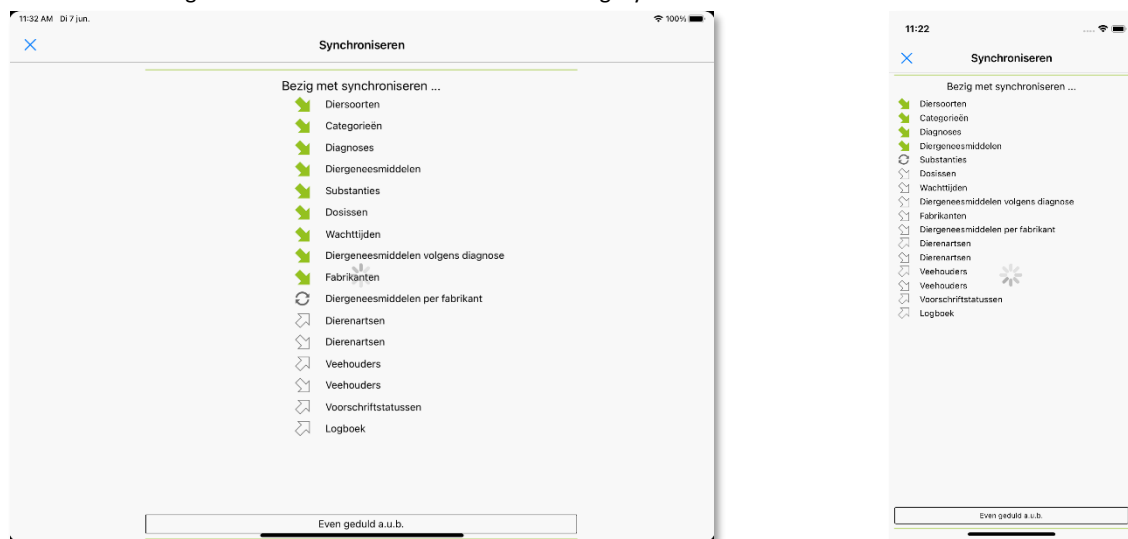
11:32 AM Di 7 jun.

100%

Synchroniseren

Bezig met synchroniseren ...

Diersoorten
Categorieën
Diagnoses
Diergeneesmiddelen
Substanties
Dosissen
Wachttijden
Diergeneesmiddelen volgens diagnose
Fabrikanten
Diergeneesmiddelen per fabrikant
Dierenartsen
Dierenartsen
Veehouders
Veehouders
Voorschriftstatussen
Logboek

Even geduld a.u.b.

11:22

Synchroniseren

Bezig met synchroniseren ...

Diersoorten
Categorieën
Diagnoses
Diergeneesmiddelen
Substanties
Dosissen
Wachttijden
Diergeneesmiddelen volgens diagnose
Fabrikanten
Diergeneesmiddelen per fabrikant
Dierenartsen
Dierenartsen
Veehouders
Veehouders
Voorschriftstatussen
Logboek

Even geduld a.u.b.